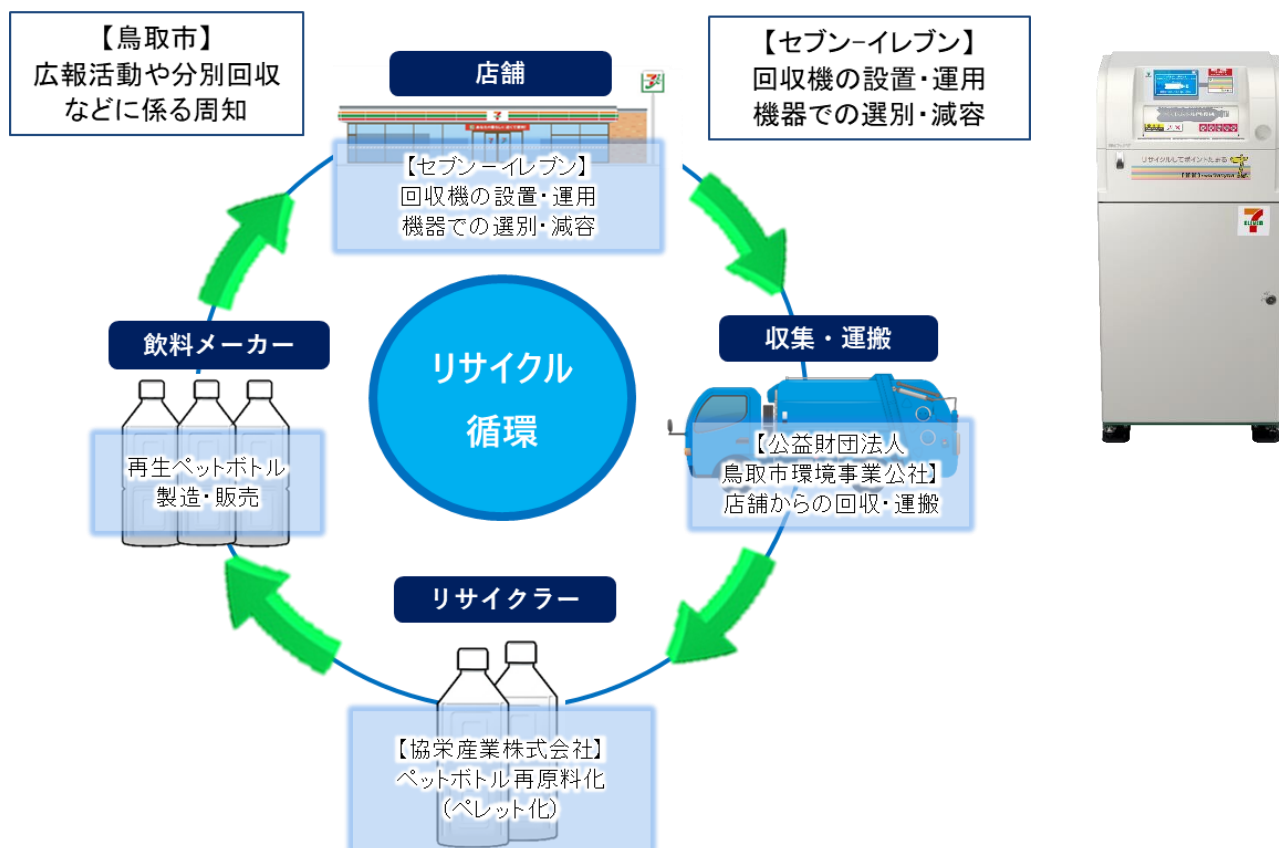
【鳥取市】
広報活動や分別回収などに係る周知

店舗

【セブン−イレブン】
回収機の設置・運用
機器での選別・減容

【セブン−イレブン】
回収機の設置・運用
機器での選別・減容

リサイクル
循環

飲料メーカー

再生ペットボトル
製造・販売

収集・運搬

【公益財団法人
鳥取市環境事業公社】
店舗からの回収・運搬

リサイクラー

【協栄産業株式会社】
ペットボトル再原料化
（ペレット化）

リサイクルしてポイントたまる